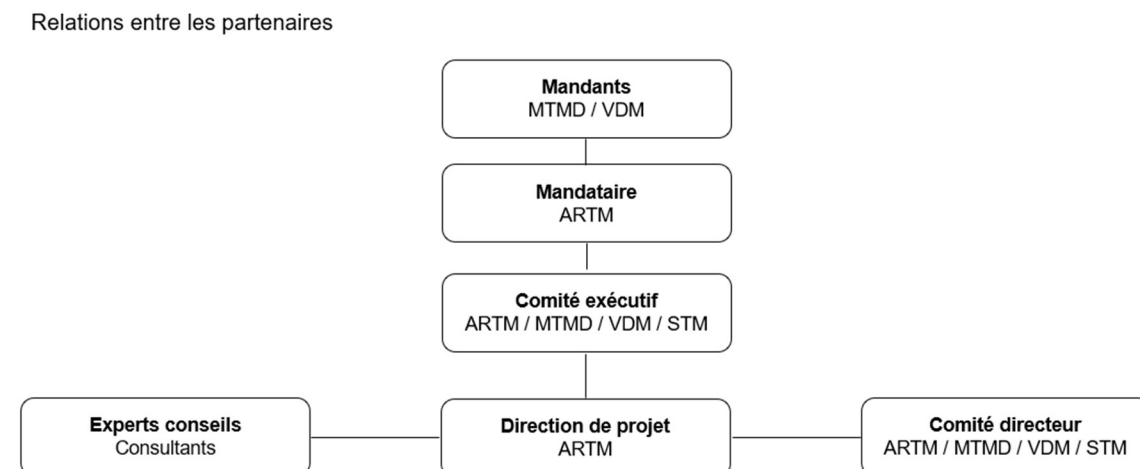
Relations entre les partenaires

Mandants
MTMD / VDM

Mandataire
ARTM

Comité exécutif
ARTM / MTMD / VDM / STM

Experts conseils
Consultants

Direction de projet
ARTM

Comité directeur
ARTM / MTMD / VDM / STM